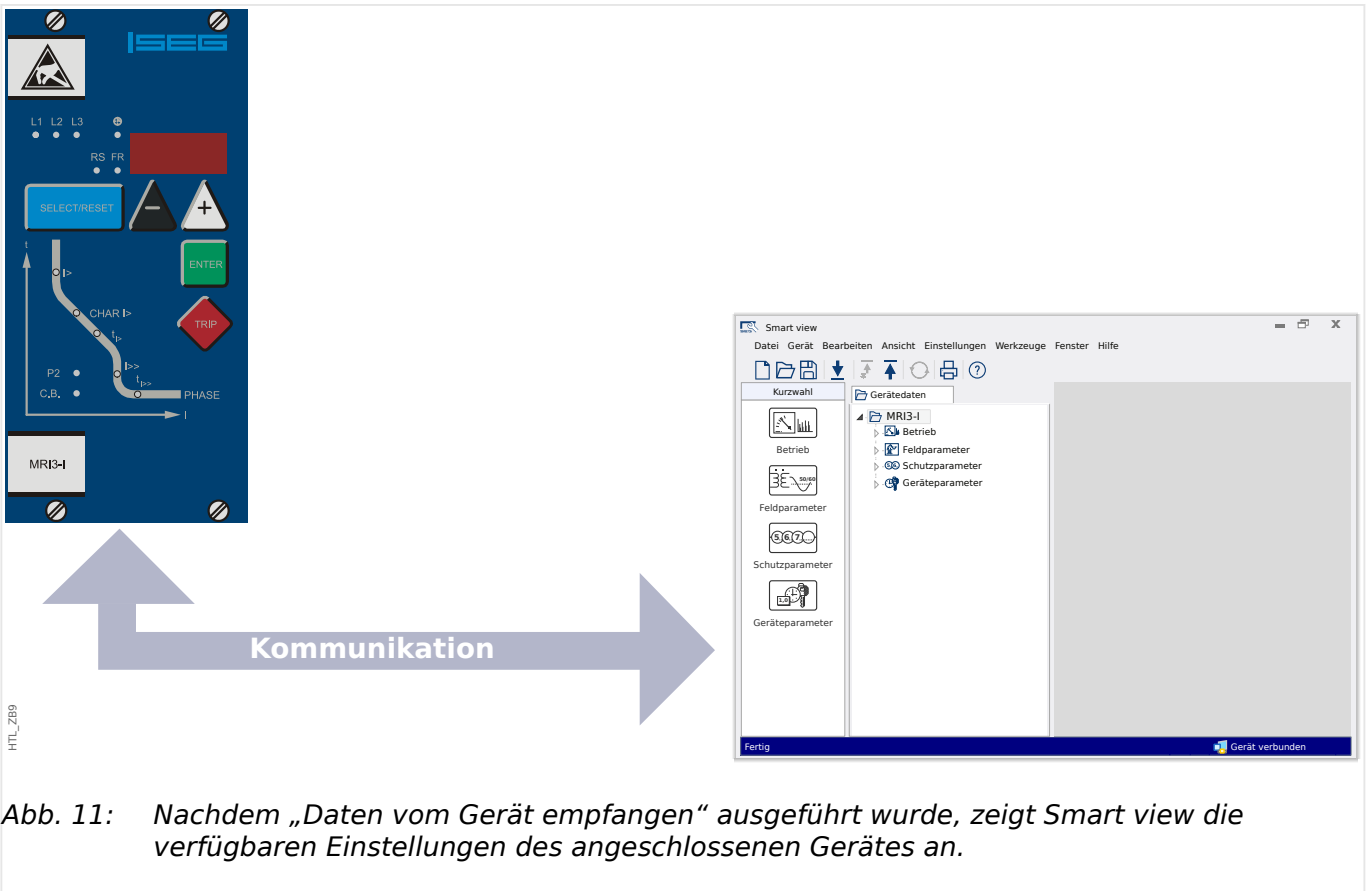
SEG

L1 L2 L3

RS FR

SELECT/RESET

ENTER

TRIP

t

I>

CHAR I>

$t_{I>}$

I>>

$t_{I>>}$

PHASE

P2

C.B.

I

MRI3-I

Kommunikation

HTL_ZB9

Smart view

Datei Gerät Bearbeiten Ansicht Einstellungen Werkzeuge Fenster Hilfe

Kurzwahl

Betrieb

Feldparameter

Schutzparameter

Geräteparameter

Gerätedaten

MRI3-I

Betrieb

Feldparameter

Schutzparameter

Geräteparameter

50/60

Fertig

Gerät verbunden

Abb. 11: Nachdem „Daten vom Gerät empfangen“ ausgeführt wurde, zeigt Smart view die verfügbaren Einstellungen des angeschlossenen Gerätes an.